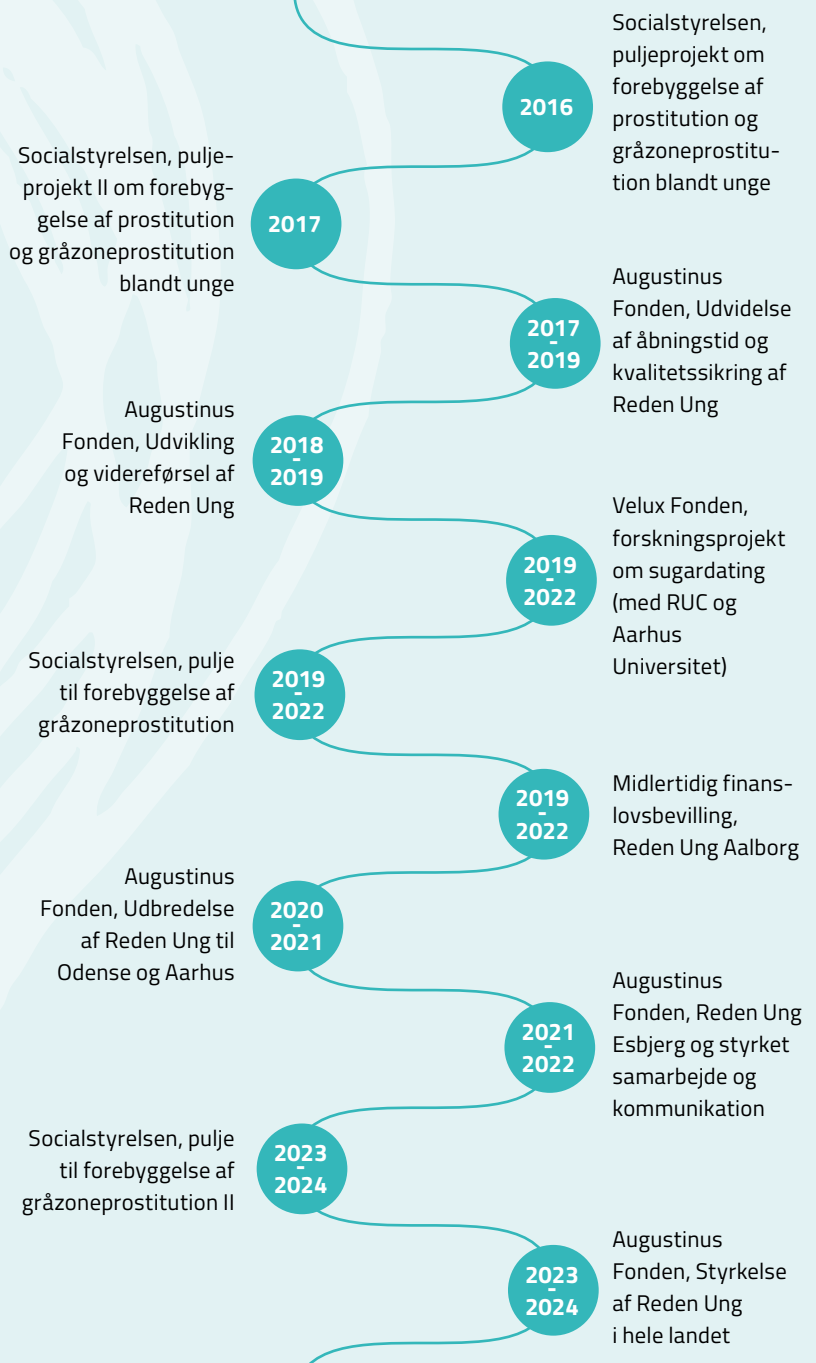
2016

Socialstyrelsen, puljeprojekt om forebyggelse af prostitution og gråzoneprostitution blandt unge

2017

Socialstyrelsen, puljeprojekt II om forebyggelse af prostitution og gråzoneprostitution blandt unge

2017 - 2019

Augustinus Fonden, Udvidelse af åbningstid og kvalitetssikring af Reden Ung

2018 - 2019

Augustinus Fonden, Udvikling og videreførsel af Reden Ung

2019 - 2022

Velux Fonden, forskningsprojekt om sugardating (med RUC og Aarhus Universitet)

2019 - 2022

Socialstyrelsen, pulje til forebyggelse af gråzoneprostitution

2019 - 2022

Midlertidig finanslovsbevilling, Reden Ung Aalborg

2020 - 2021

Augustinus Fonden, Udbredelse af Reden Ung til Odense og Aarhus

2021 - 2022

Augustinus Fonden, Reden Ung Esbjerg og styrket samarbejde og kommunikation

2023 - 2024

Socialstyrelsen, pulje til forebyggelse af gråzoneprostitution II

2023 - 2024

Augustinus Fonden, Styrkelse af Reden Ung i hele landet